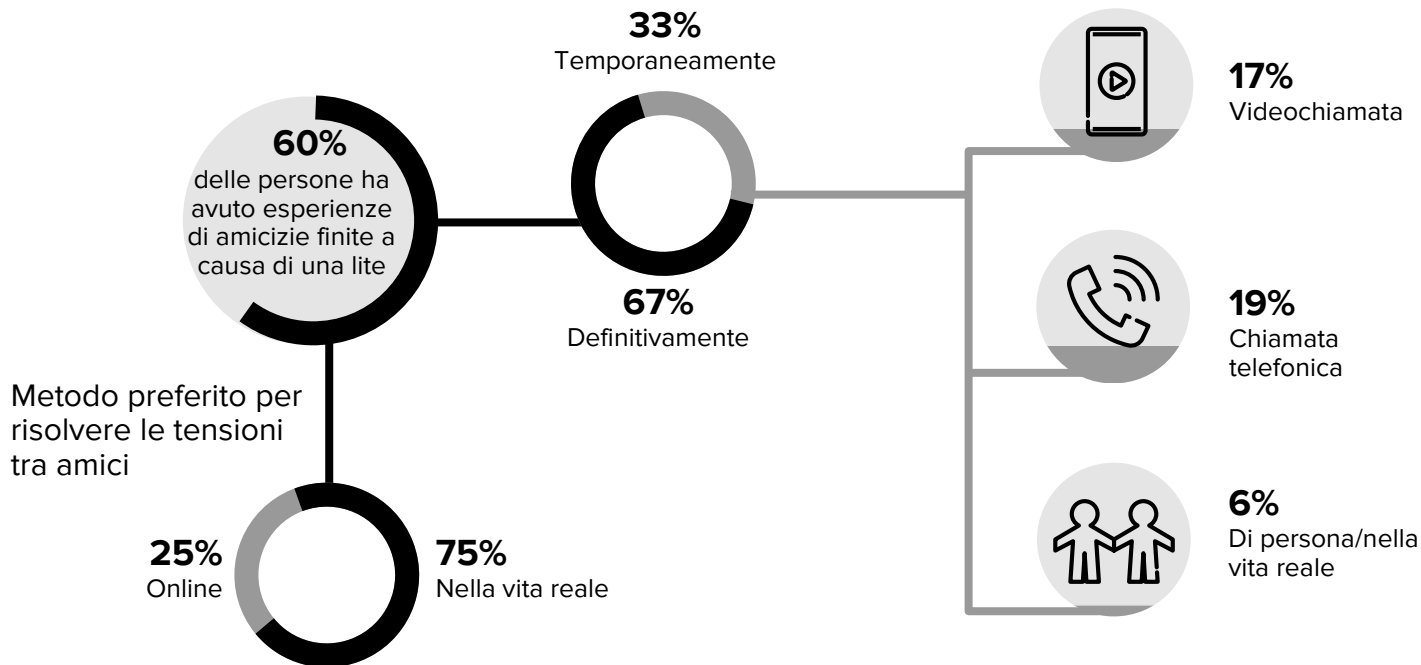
60%
delle persone ha avuto esperienze di amicizie finite a causa di una lite

33%
Temporaneamente

67%
Definitivamente

17%
Videochiamata

19%
Chiamata telefonica

6%
Di persona/nella vita reale

Metodo preferito per risolvere le tensioni tra amici

25%
Online

75%
Nella vita reale